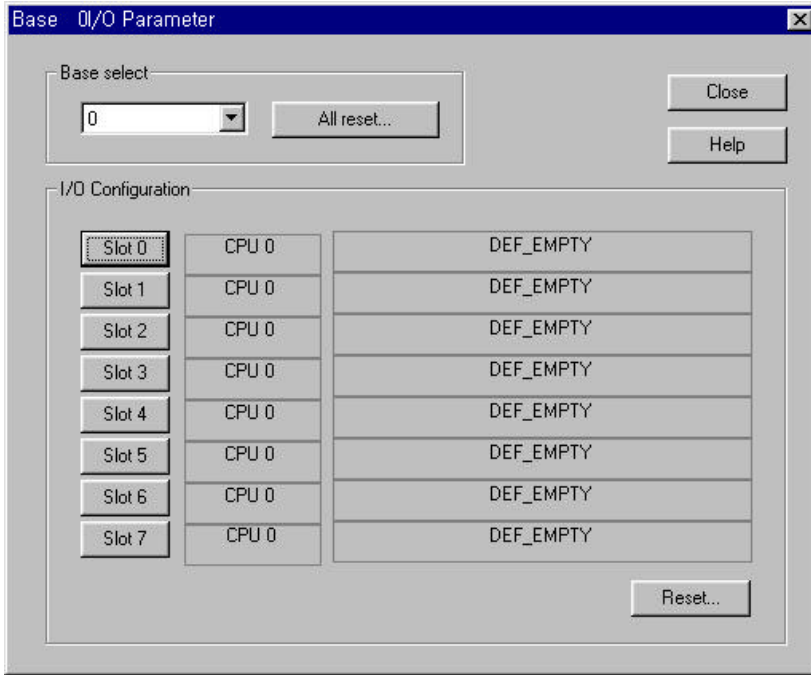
Base 0I/O Parameter

Base select

0

All reset...

Close

Help

I/O Configuration

| | | |
|---|---|---|
| Slot 0 | CPU 0 | DEF_EMPTY |
| Slot 1 | CPU 0 | DEF_EMPTY |
| Slot 2 | CPU 0 | DEF_EMPTY |
| Slot 3 | CPU 0 | DEF_EMPTY |
| Slot 4 | CPU 0 | DEF_EMPTY |
| Slot 5 | CPU 0 | DEF_EMPTY |
| Slot 6 | CPU 0 | DEF_EMPTY |
| Slot 7 | CPU 0 | DEF_EMPTY |

Reset...